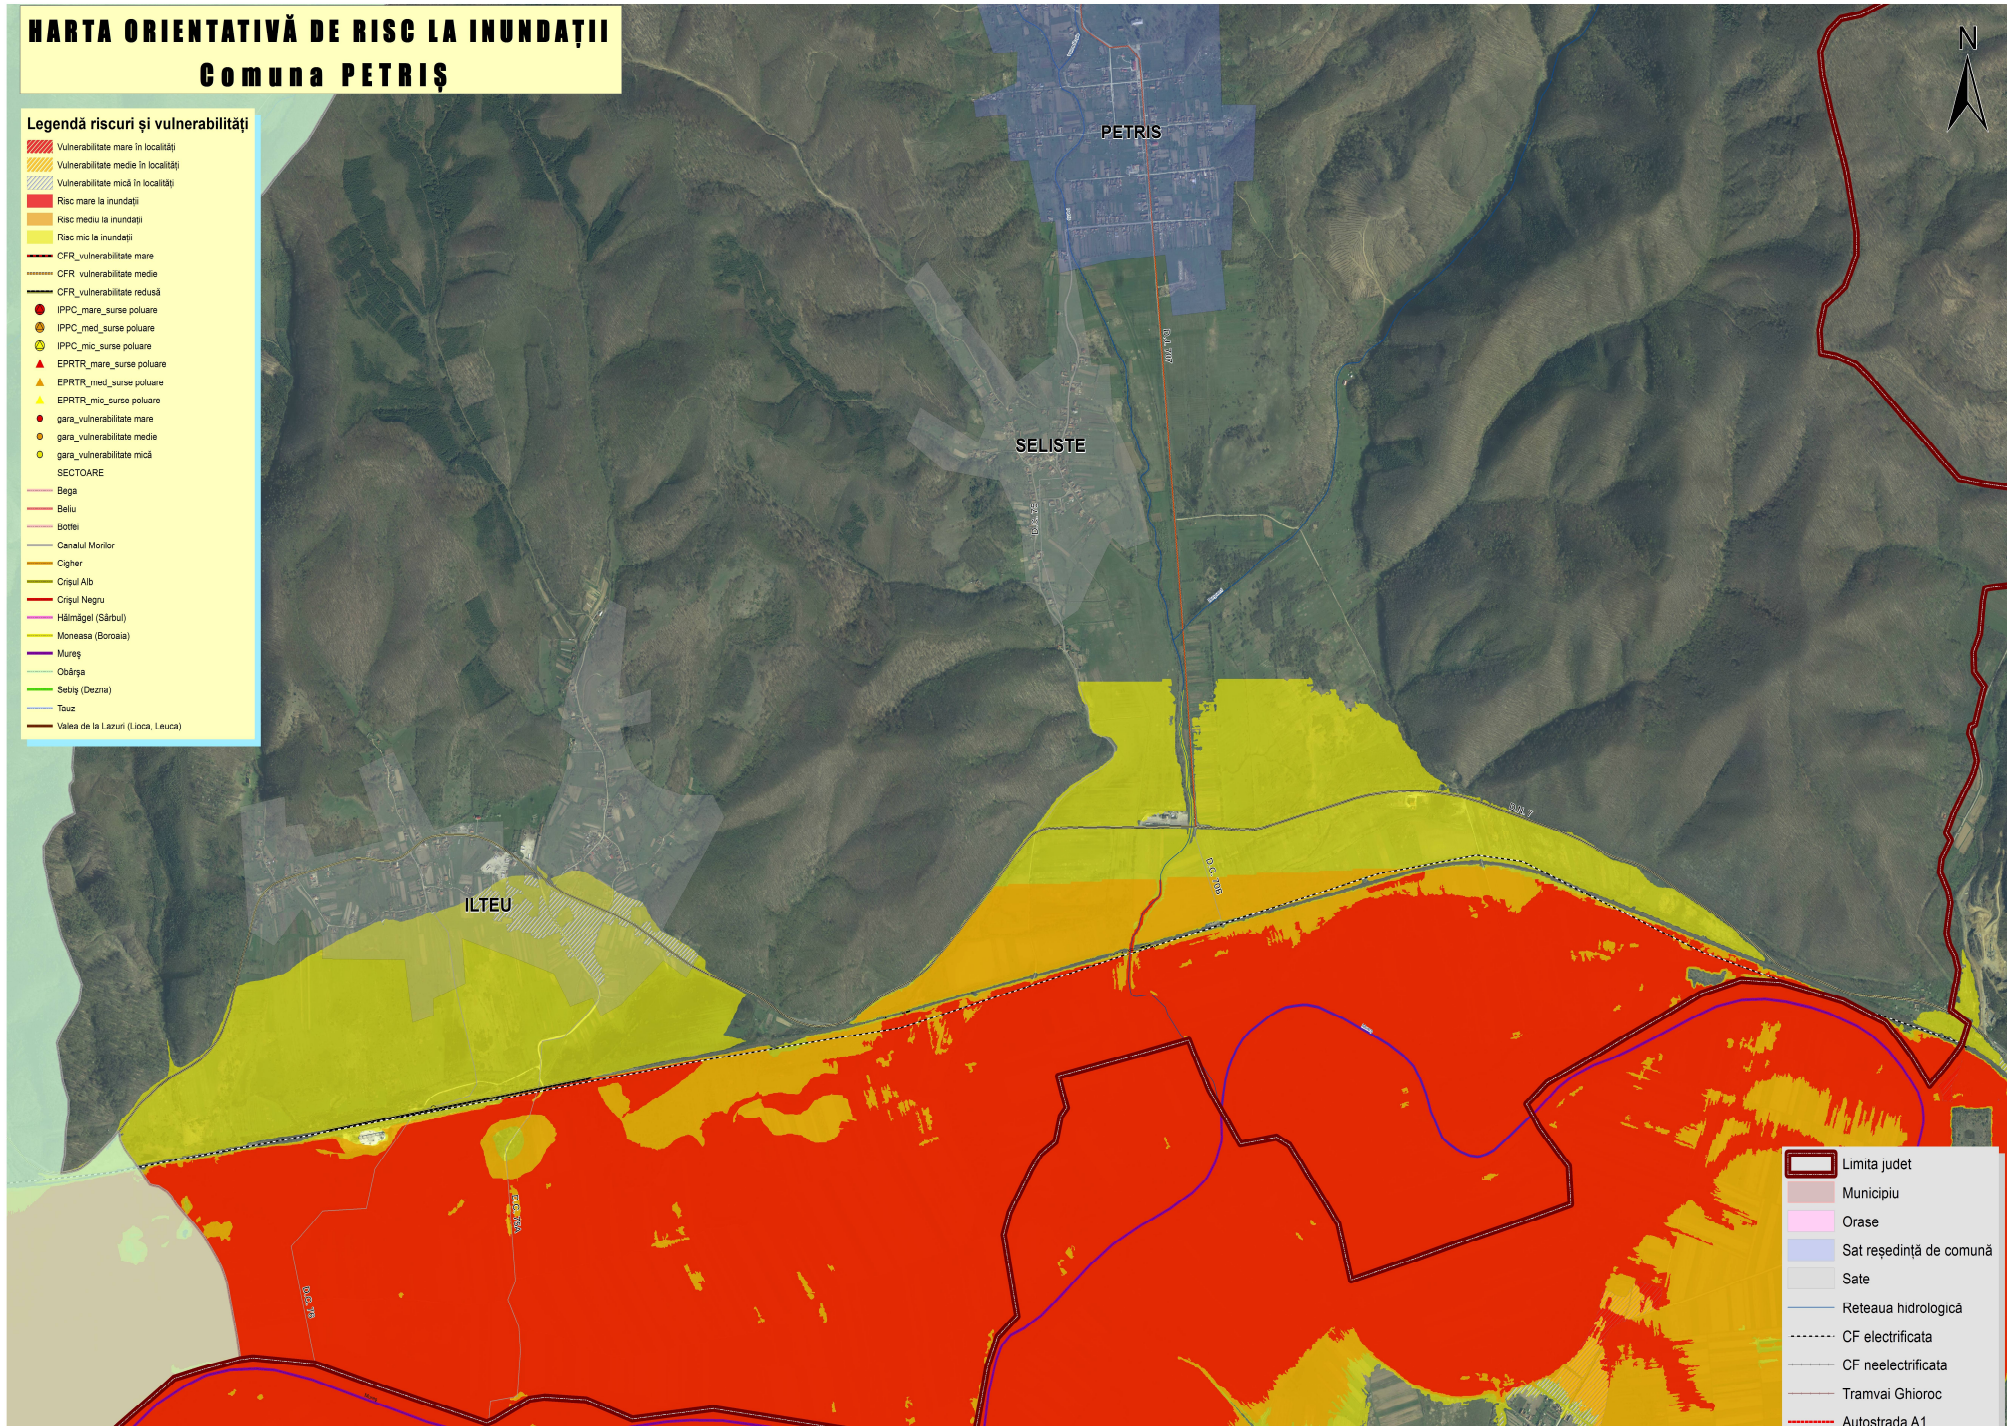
HARTA ORIENTATIVĂ DE RISC LA INUNDAȚII
Comuna PETRIȘ

Legendă riscuri și vulnerabilități
Vulnerabilitate mare în localități
Vulnerabilitate medie în localități
Vulnerabilitate mică în localități
Risc mare la inundații
Risc mediu la inundații
Risc mic la inundații
CFR_vulnerabilitate mare
CFR vulnerabilitate medie
CFR_vulnerabilitate redusă
IPPC_mare_surse poluare
IPPC_med_surse poluare
IPPC_mic_surse poluare
EPRTR_mare_surse poluare
EPRTR_med_surse poluare
EPRTR_mic_surse poluare
gara_vulnerabilitate mare
gara_vulnerabilitate medie
gara_vulnerabilitate mică
SECTOARE
Bega
Beliu
Bottei
Canalul Morilor
Cigher
Crișul Alb
Crișul Negru
Hălmăgel (Sârbul)
Moneasa (Boroaia)
Mureș
Obârșa
Sebiș (Dezna)
Touz
Valea de la Lazuri (Lioca, Leuca)

N

PETRIS
SELISTE
ILTEU
D.J. 707
D.C. 78
D.C. 105
D.C. 78A
DJ 7

Limita judet
Municipiu
Orase
Sat reședință de comună
Sate
Reteaua hidrologică
CF electrificata
CF neelectrificata
Tramvai Ghioroc
Autostrada A1